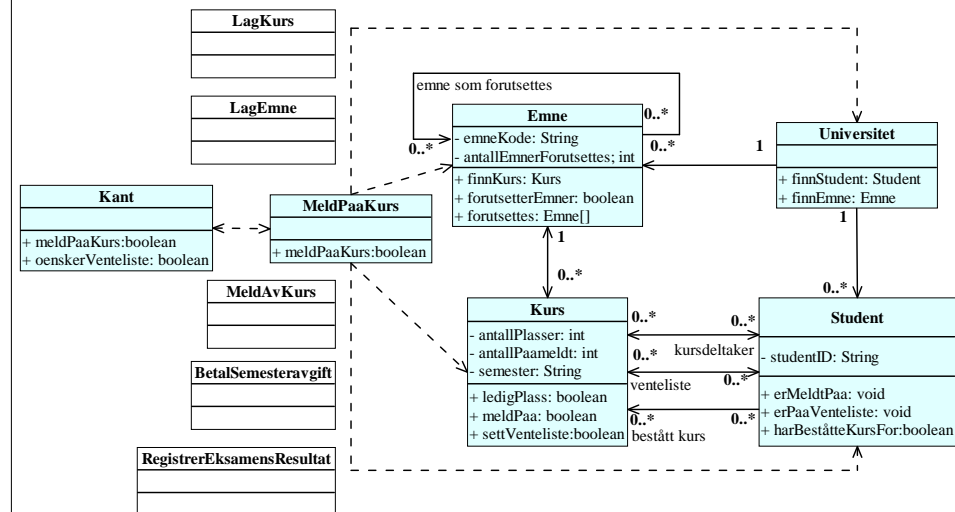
LagKurs

LagEmne

Kant
+ meldPaaKurs:boolean
+ oenskerVenteliste: boolean

MeldPaaKurs
+ meldPaaKurs:boolean

MeldAvKurs

BetalSemesteravgift

RegistrerEksamensResultat

emne som forutsettes
0..*
0..*

Emne
- emneKode: String
- antallEmnerForutsettes; int
+ finnKurs: Kurs
+ forutsetterEmner: boolean
+ forutsettes: Emne[]

0..*
1

Universitet
+ finnStudent: Student
+ finnEmne: Emne

1
1
0..*

0..*

Kurs
- antallPlasser: int
- antallPaameldt: int
- semester: String
+ ledigPlass: boolean
+ meldPaa: boolean
+ settVenteliste:boolean

0..*
0..*
kursdeltaker
0..*
0..*
venteliste
0..*
0..*
bestått kurs

Student
- studentID: String
+ erMeldtPaa: void
+ erPaaVenteliste: void
+ harBeståtteKursFor:boolean